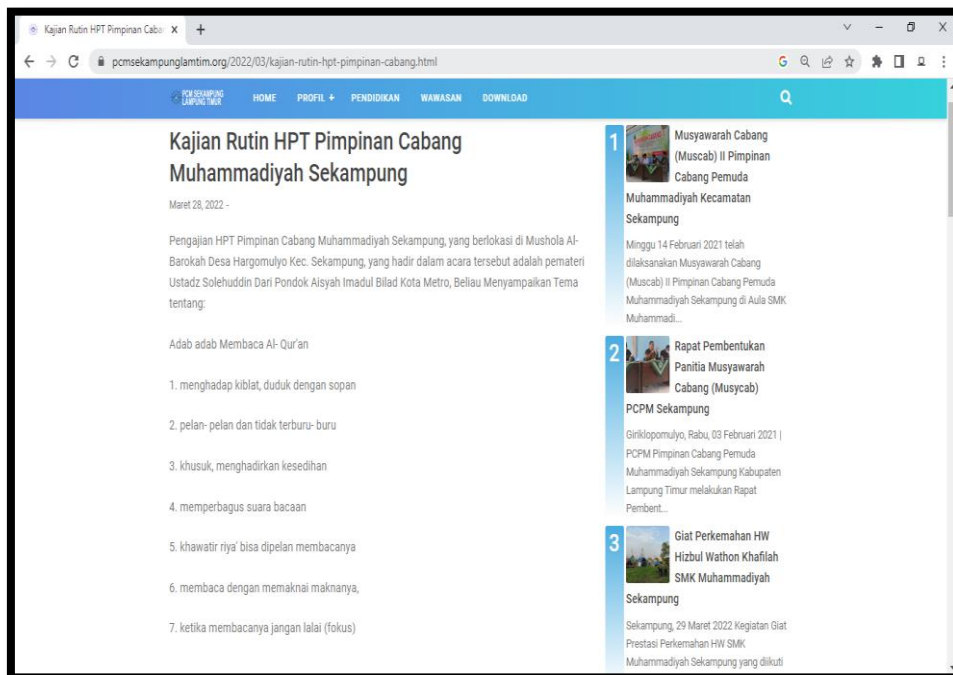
Kajian Rutin HPT Pimpinan Caba X +

pcmsekampunglamtim.org/2022/03/kajian-rutin-hpt-pimpinan-cabang.html

PCM SEKAMPUNG LAMPUNG TIMUR HOME PROFIL + PENDIDIKAN WAWASAN DOWNLOAD

Kajian Rutin HPT Pimpinan Cabang Muhammadiyah Sekampung

Maret 28, 2022 -

Pengajian HPT Pimpinan Cabang Muhammadiyah Sekampung, yang berlokasi di Mushola Al-Barokah Desa Hargomulyo Kec. Sekampung, yang hadir dalam acara tersebut adalah pemateri Ustadz Solehuddin Dari Pondok Aisyah Imadul Bilad Kota Metro, Beliau Menyampaikan Tema tentang:

Adab adab Membaca Al- Qur'an

1. menghadap kiblat, duduk dengan sopan

2. pelan- pelan dan tidak terburu- buru

3. khusuk, menghadirkan kesedihan

4. memperbagus suara bacaan

5. khawatir riya' bisa dipelan membacanya

6. membaca dengan memaknai maknanya,

7. ketika membacanya jangan lalai (fokus)

1 Musyawarah Cabang (Muscab) II Pimpinan Cabang Pemuda Muhammadiyah Kecamatan Sekampung

Minggu 14 Februari 2021 telah dilaksanakan Musyawarah Cabang (Muscab) II Pimpinan Cabang Pemuda Muhammadiyah Sekampung di Aula SMK Muhammadi...

2 Rapat Pembentukan Panitia Musyawarah Cabang (Musycab) PCPM Sekampung

Giriklopomulyo, Rabu, 03 Februari 2021 | PCPM Pimpinan Cabang Pemuda Muhammadiyah Sekampung Kabupaten Lampung Timur melakukan Rapat Pembent...

3 Giat Perkemahan HW Hizbul Wathon Khafilah SMK Muhammadiyah Sekampung

Sekampung, 29 Maret 2022 Kegiatan Giat Prestasi Perkemahan HW SMK Muhammadiyah Sekampung yang diikuti